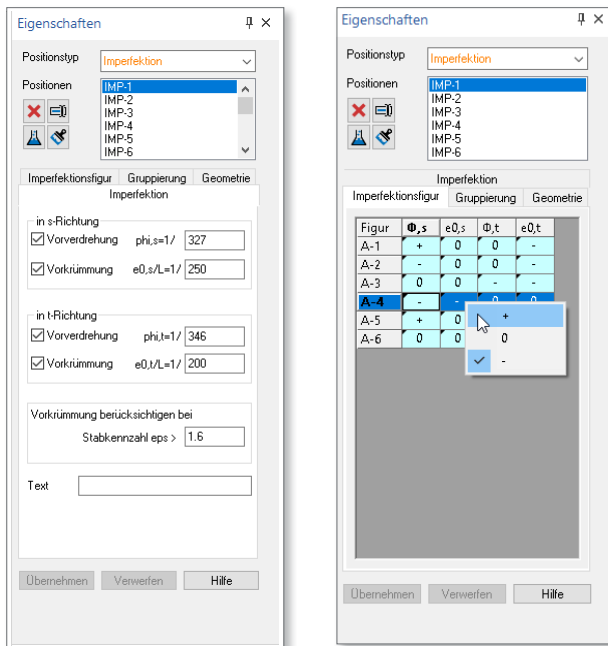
Eigenschaften

Positionstyp Imperfektion

Positionen
IMP-1
IMP-2
IMP-3
IMP-4
IMP-5
IMP-6

Imperfektionsfigur | Gruppierung | Geometrie

Imperfektion

in s-Richtung
Vorverdrehung phi,s=1/ 327
Vorkrümmung e0,s/L=1/ 250

in t-Richtung
Vorverdrehung phi,t=1/ 346
Vorkrümmung e0,t/L=1/ 200

Vorkrümmung berücksichtigen bei
Stabkennzahl eps > 1.6

Text

Übernehmen | Verwerfen | Hilfe

Eigenschaften

Positionstyp Imperfektion

Positionen
IMP-1
IMP-2
IMP-3
IMP-4
IMP-5
IMP-6

Imperfektion

Imperfektionsfigur | Gruppierung | Geometrie

| Figur | Φ,s | e0,s | Φ,t | e0,t |
|---|---|---|---|---|
| A-1 | + | 0 | 0 | - |
| A-2 | - | 0 | 0 | - |
| A-3 | 0 | 0 | - | - |
| A-4 | - | - | 0 | 0 |
| A-5 | + | 0 | | |
| A-6 | 0 | 0 | | |

+
0
-

Übernehmen | Verwerfen | Hilfe